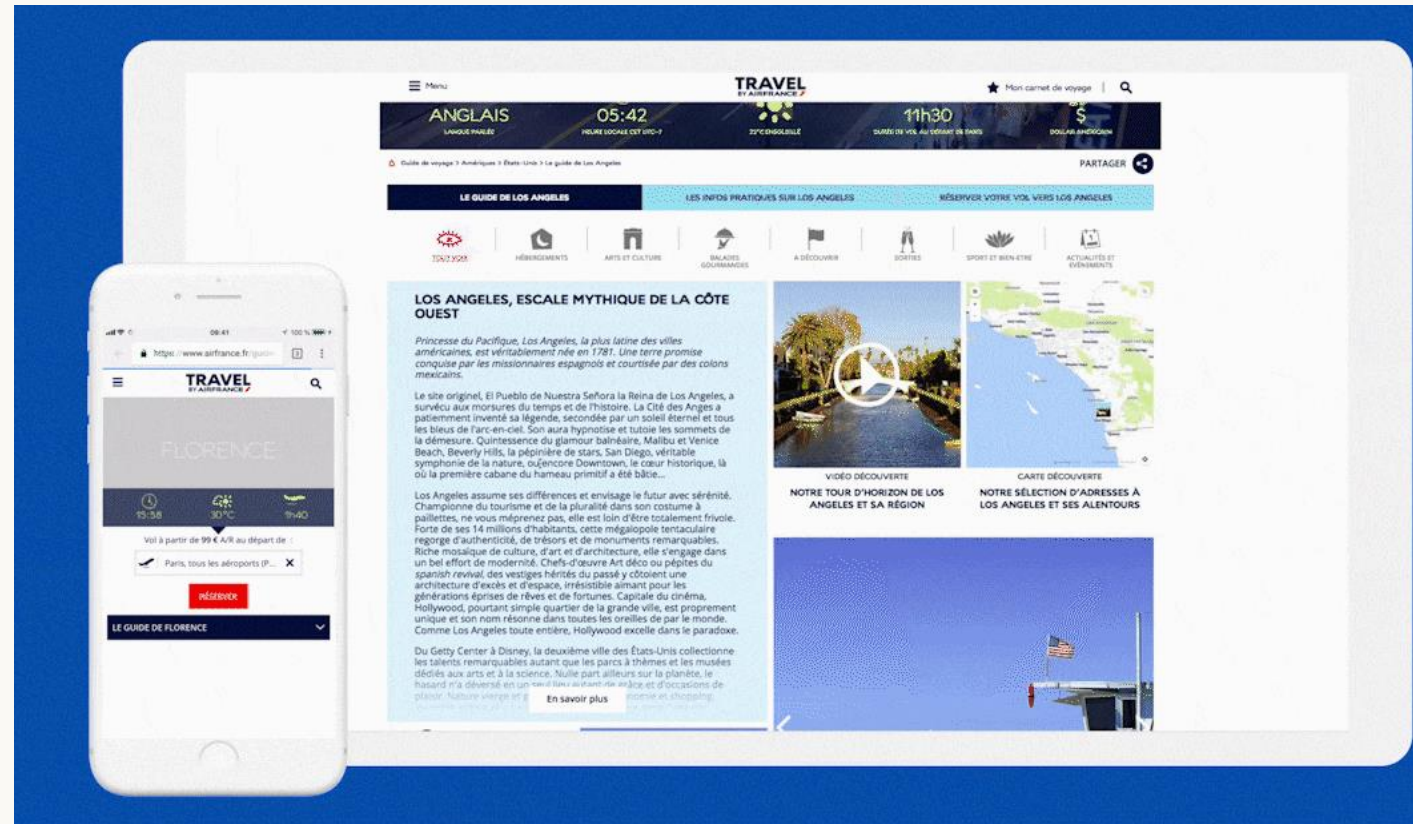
Menu

TRAVEL
BY AIRFRANCE

Mon carnet de voyage

ANGLAIS
LANGUE PARLÉE

05:42
HEURE LOCALE EST UTC-7

22°C ENSOLEILLÉ

11h30
DURÉE DE VOL AU DÉPART DE PARIS

$
DOLLAR AMÉRICAIN

Guide de voyage > Amériques > États-Unis > Le guide de Los Angeles

PARTAGER

LE GUIDE DE LOS ANGELES | LES INFOS PRATIQUES SUR LOS ANGELES | RÉSERVER VOTRE VOL VERS LOS ANGELES

TOUT VOIR | HÉBERGEMENTS | ARTS ET CULTURE | BALADES GOURMANDES | À DÉCOUVRIR | SORTIES | SPORT ET BIEN-ÊTRE | ACTUALITÉS ET ÉVÉNEMENTS

LOS ANGELES, ESCALE MYTHIQUE DE LA CÔTE OUEST

Princesse du Pacifique, Los Angeles, la plus latine des villes américaines, est véritablement née en 1781. Une terre promise conquise par les missionnaires espagnols et courtisée par des colons mexicains.

Le site originel, El Pueblo de Nuestra Señora la Reina de Los Angeles, a survécu aux morsures du temps et de l'histoire. La Cité des Anges a patiemment inventé sa légende, secondée par un soleil éternel et tous les bleus de l'arc-en-ciel. Son aura hypnotise et tutoie les sommets de la démesure. Quintessence du glamour balnéaire, Malibu et Venice Beach, Beverly Hills, la pépinière de stars, San Diego, véritable symphonie de la nature, ou encore Downtown, le cœur historique, là où la première cabane du hameau primitif a été bâtie…

Los Angeles assume ses différences et envisage le futur avec sérénité. Championne du tourisme et de la pluralité dans son costume à paillettes, ne vous méprenez pas, elle est loin d'être totalement frivole. Forte de ses 14 millions d'habitants, cette mégalopole tentaculaire regorge d'authenticité, de trésors et de monuments remarquables. Riche mosaïque de culture, d'art et d'architecture, elle s'engage dans un bel effort de modernité. Chefs-d'œuvre Art déco ou pépites du spanish revival, des vestiges hérités du passé y côtoient une architecture d'excès et d'espace, irrésistible aimant pour les générations éprises de rêves et de fortunes. Capitale du cinéma, Hollywood, pourtant simple quartier de la grande ville, est proprement unique et son nom résonne dans toutes les oreilles de par le monde. Comme Los Angeles toute entière, Hollywood excelle dans le paradoxe.

Du Getty Center à Disney, la deuxième ville des États-Unis collectionne les talents remarquables autant que les parcs à thèmes et les musées dédiés aux arts et à la science. Nulle part ailleurs sur la planète, le hasard n'a déversé en un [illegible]

En savoir plus

VIDÉO DÉCOUVERTE
NOTRE TOUR D'HORIZON DE LOS ANGELES ET SA RÉGION

CARTE DÉCOUVERTE
NOTRE SÉLECTION D'ADRESSES À LOS ANGELES ET SES ALENTOURS

09:41
100 %
https://www.airfrance.fr/guid

TRAVEL
BY AIRFRANCE

FLORENCE

15:58
30°C
11h40

Vol à partir de 99 € A/R au départ de :
Paris, tous les aéroports (P...

RÉSERVER

LE GUIDE DE FLORENCE